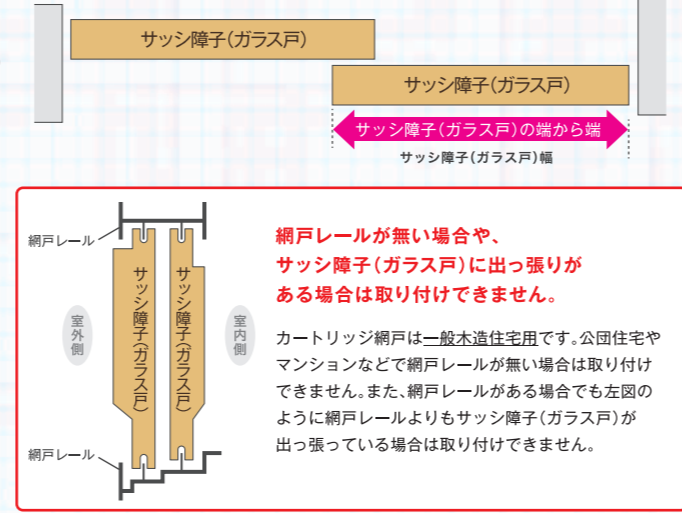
サッシ障子(ガラス戸)

サッシ障子(ガラス戸)

サッシ障子(ガラス戸)の端から端

サッシ障子(ガラス戸)幅

網戸レール

室外側

サッシ障子(ガラス戸)

サッシ障子(ガラス戸)

室内側

網戸レール

網戸レールが無い場合や、サッシ障子(ガラス戸)に出っ張りがある場合は取り付けできません。

カートリッジ網戸は一般木造住宅用です。公団住宅やマンションなどで網戸レールが無い場合は取り付けできません。また、網戸レールがある場合でも左図のように網戸レールよりもサッシ障子(ガラス戸)が出っ張っている場合は取り付けできません。